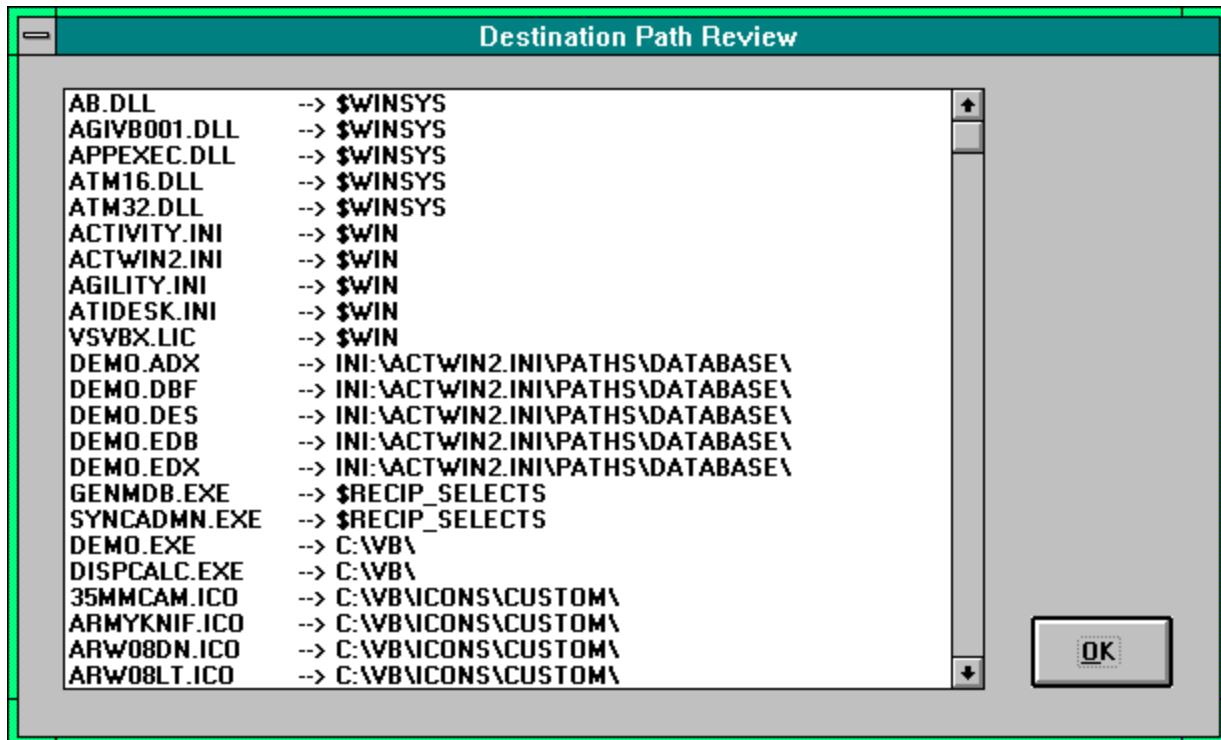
Destination Path Review

| | |
|---|---|
| AB.DLL | --> $WINSYS |
| AGIVB001.DLL | --> $WINSYS |
| APPEXEC.DLL | --> $WINSYS |
| ATM16.DLL | --> $WINSYS |
| ATM32.DLL | --> $WINSYS |
| ACTIVITY.INI | --> $WIN |
| ACTWIN2.INI | --> $WIN |
| AGILITY.INI | --> $WIN |
| ATIDESK.INI | --> $WIN |
| VSVBX.LIC | --> $WIN |
| DEMO.ADX | --> INI:\ACTWIN2.INI\PATHS\DATABASE\ |
| DEMO.DBF | --> INI:\ACTWIN2.INI\PATHS\DATABASE\ |
| DEMO.DES | --> INI:\ACTWIN2.INI\PATHS\DATABASE\ |
| DEMO.EDB | --> INI:\ACTWIN2.INI\PATHS\DATABASE\ |
| DEMO.EDX | --> INI:\ACTWIN2.INI\PATHS\DATABASE\ |
| GENMDB.EXE | --> $RECIP_SELECTS |
| SYNCADMN.EXE | --> $RECIP_SELECTS |
| DEMO.EXE | --> C:\VB\ |
| DISPCALC.EXE | --> C:\VB\ |
| 35MMCAM.ICO | --> C:\VB\ICONS\CUSTOM\ |
| ARMYKNIF.ICO | --> C:\VB\ICONS\CUSTOM\ |
| ARW08DN.ICO | --> C:\VB\ICONS\CUSTOM\ |
| ARW08LT.ICO | --> C:\VB\ICONS\CUSTOM\ |

OK